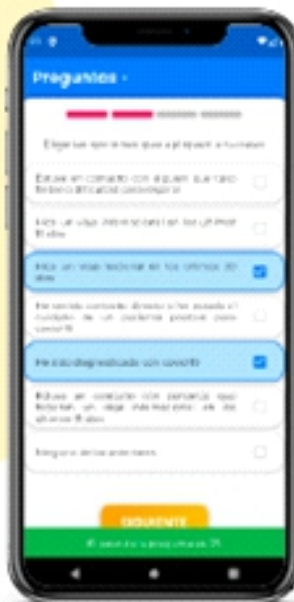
Preguntas -

Elige las opciones que apliquen a tu caso

Estuve en contacto con alguien que tuvo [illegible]

Hice un viaje internacional en los últimos 15 días

Hice un viaje nacional en los últimos 30 días

He tenido contacto directo (he cuidado a) un paciente positivo para covid-19

He sido diagnosticado con covid-19

Estuve en contacto con personas que hicieron un viaje internacional en los últimos 15 días

Ninguna de las anteriores

SIGUIENTE

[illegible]